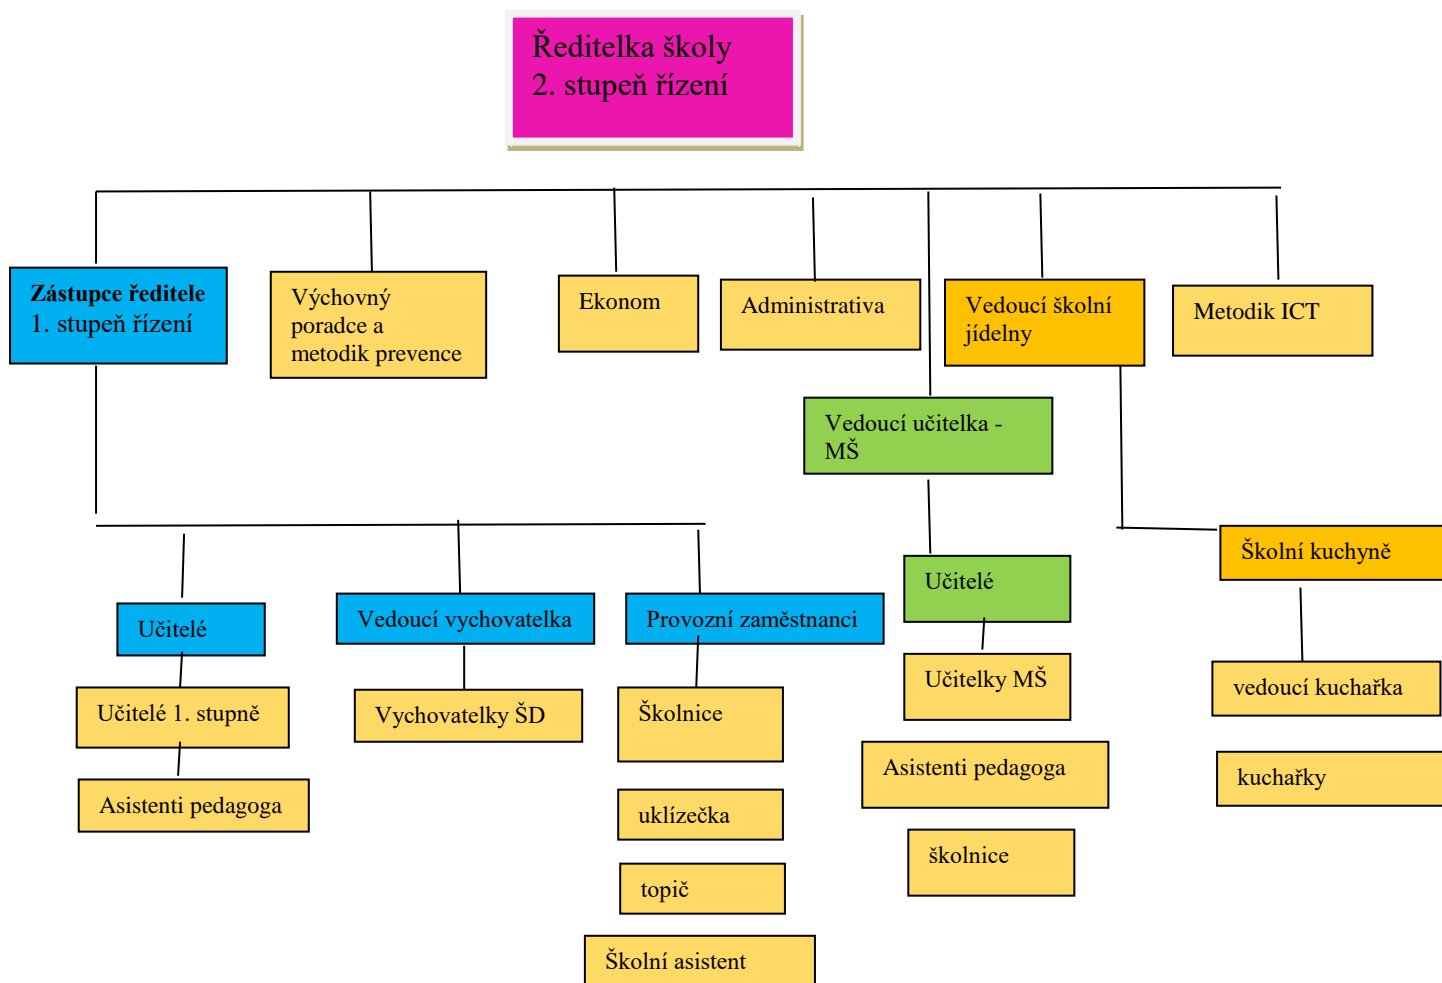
Ředitelka školy
2. stupeň řízení

**Zástupce ředitele**
1. stupeň řízení

Výchovný poradce a metodik prevence

Ekonom

Administrativa

Vedoucí školní jídelny

Metodik ICT

Vedoucí učitelka - MŠ

Školní kuchyně

Učitelé

Vedoucí vychovatelka

Provozní zaměstnanci

Učitelé

Učitelé 1. stupně

Vychovatelky ŠD

Školnice

Učitelky MŠ

vedoucí kuchařka

Asistenti pedagoga

uklízečka

Asistenti pedagoga

kuchařky

topič

školnice

Školní asistent